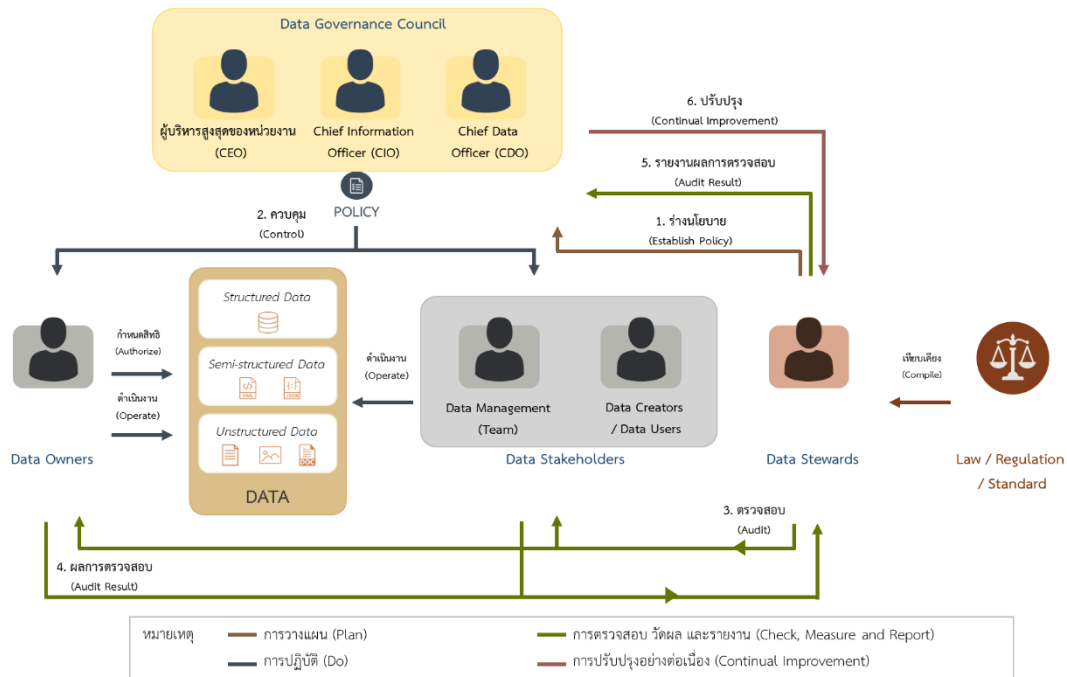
Data Governance Council

ผู้บริหารสูงสุดของหน่วยงาน (CEO)

Chief Information Officer (CIO)

Chief Data Officer (CDO)

POLICY

6. ปรับปรุง
(Continual Improvement)

5. รายงานผลการตรวจสอบ
(Audit Result)

1. ร่างนโยบาย
(Establish Policy)

2. ควบคุม
(Control)

Structured Data

Semi-structured Data

XML JSON

Unstructured Data

DOC

DATA

กำหนดสิทธิ
(Authorize)

ดำเนินงาน
(Operate)

ดำเนินงาน
(Operate)

Data Management (Team)

Data Creators / Data Users

เทียบเคียง
(Compile)

Data Owners

Data Stakeholders

Data Stewards

Law / Regulation / Standard

3. ตรวจสอบ
(Audit)

4. ผลการตรวจสอบ
(Audit Result)

หมายเหตุ
การวางแผน (Plan)
การปฏิบัติ (Do)
การตรวจสอบ วัดผล และรายงาน (Check, Measure and Report)
การปรับปรุงอย่างต่อเนื่อง (Continual Improvement)